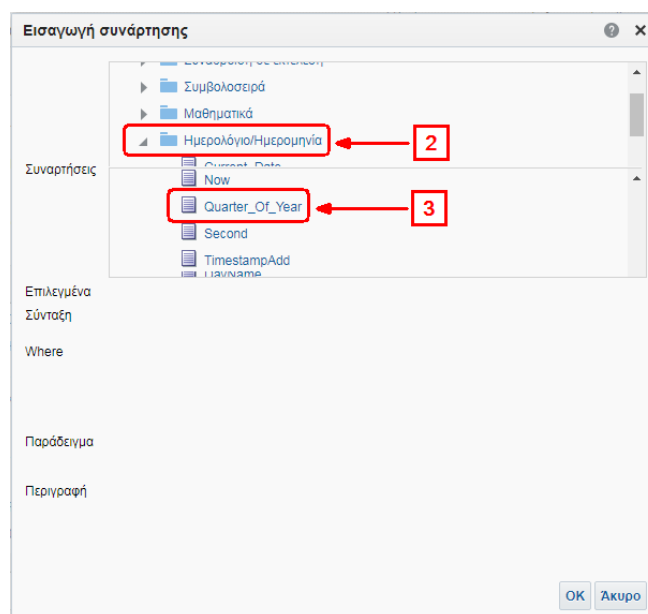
Εισαγωγή συνάρτησης

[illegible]
Συμβολοσειρά
Μαθηματικά
Ημερολόγιο/Ημερομηνία
2

Συναρτήσεις
Current_Date
Now
Quarter_Of_Year
3
Second
TimestampAdd
DayName

Επιλεγμένα
Σύνταξη
Where
Παράδειγμα
Περιγραφή

OK
Άκυρο